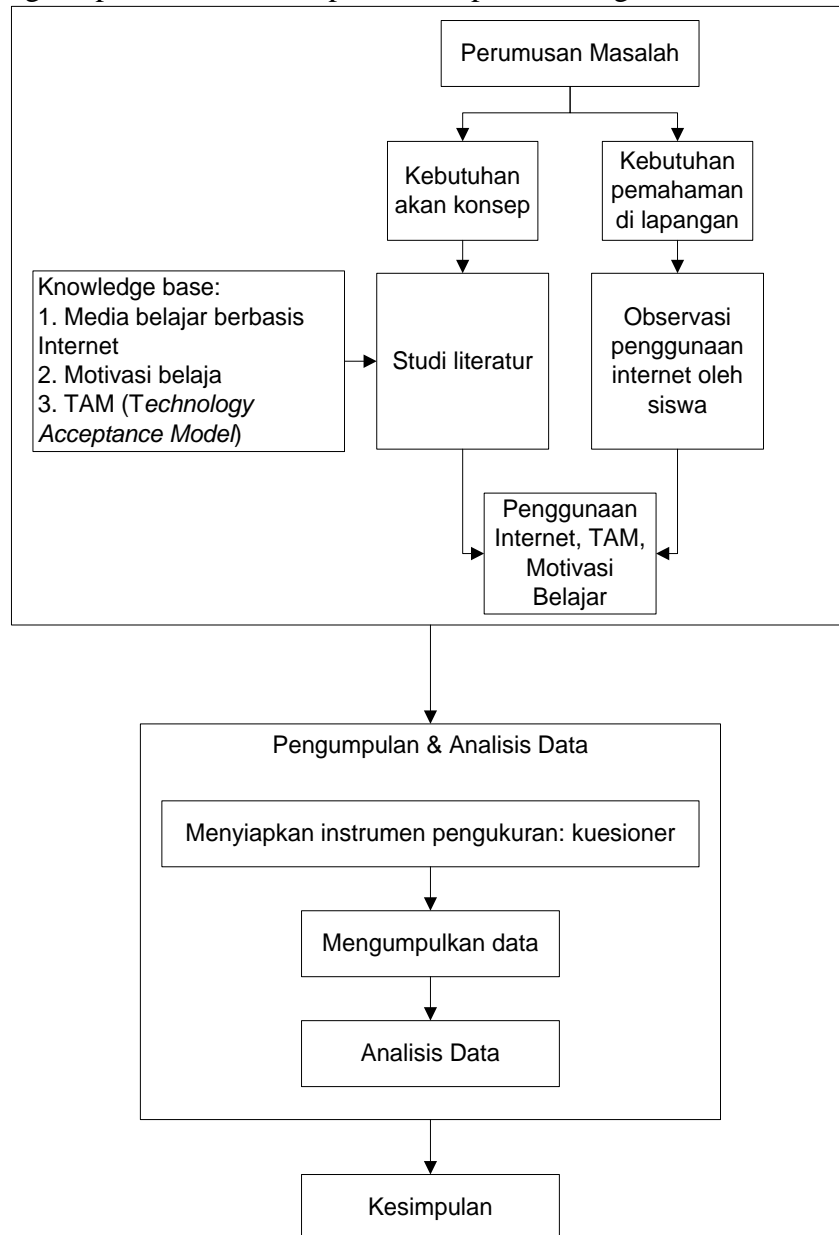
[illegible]

Perumusan Masalah

Kebutuhan akan konsep

Kebutuhan pemahaman di lapangan

Knowledge base:
1. Media belajar berbasis Internet
2. Motivasi belaja
3. TAM (Technology Acceptance Model)

Studi literatur

Observasi penggunaan internet oleh siswa

Penggunaan Internet, TAM, Motivasi Belajar

Pengumpulan & Analisis Data

Menyiapkan instrumen pengukuran: kuesioner

Mengumpulkan data

Analisis Data

Kesimpulan